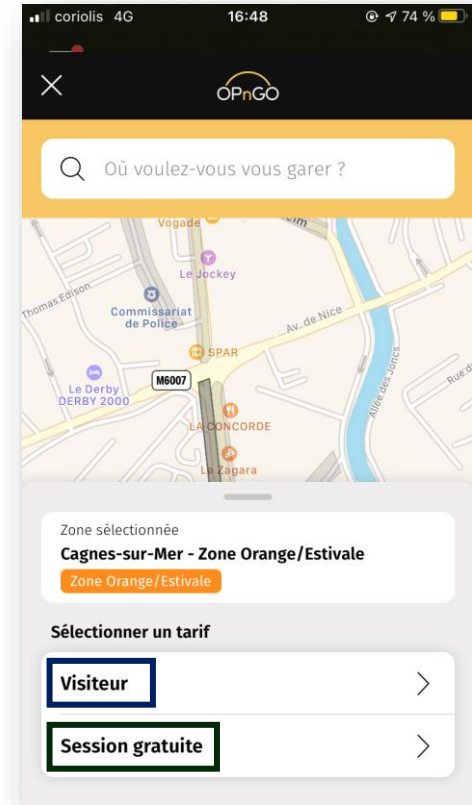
coriolis 4G
16:48
74 %

OPnGO

Où voulez-vous vous garer ?

Vogade
Le Jockey
Thomas Edison
Commissariat de Police
Av. de Nice
SPAR
Le Derby DERBY 2000
M6007
LA CONCORDE
La Zagara
Allée des Joncs
Rue d

Zone sélectionnée
Cagnes-sur-Mer - Zone Orange/Estivale
Zone Orange/Estivale

Sélectionner un tarif
Visiteur
Session gratuite